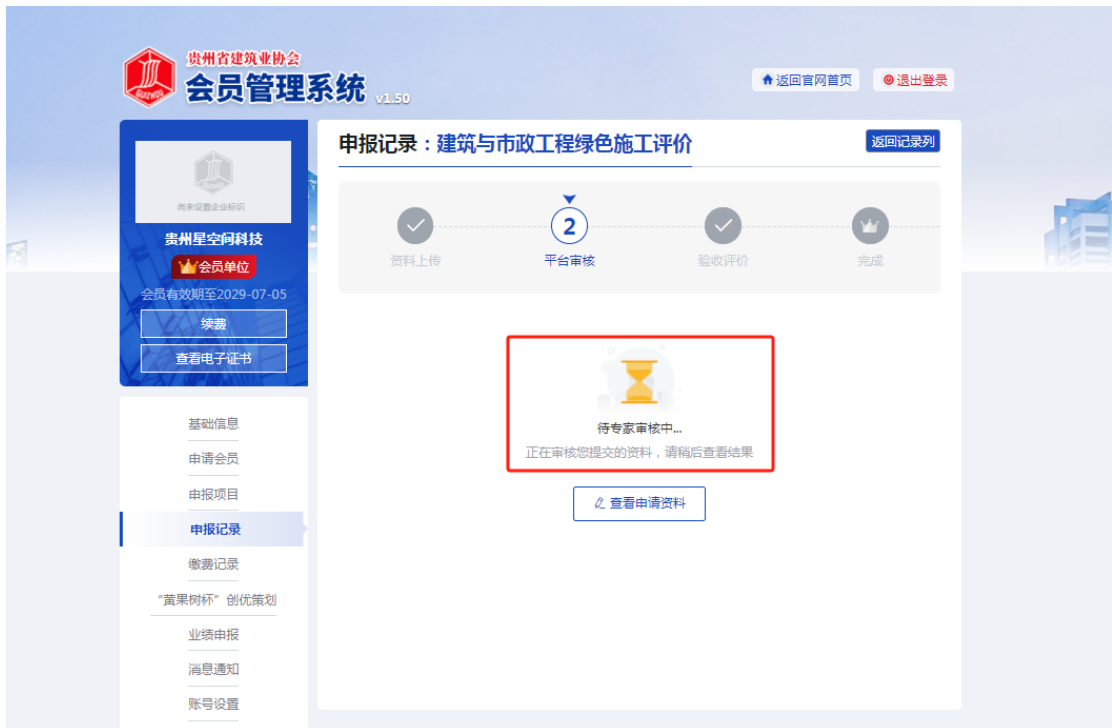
贵州省建筑业协会
会员管理系统 v1.50

返回官网首页
退出登录

尚未设置企业标识
贵州星空间科技
会员单位
会员有效期至2029-07-05
续费
查看电子证书

基础信息
申请会员
申报项目
申报记录
缴费记录
"黄果树杯"创优策划
业绩申报
消息通知
账号设置

申报记录：建筑与市政工程绿色施工评价
返回记录列

资料上传
2
平台审核
验收评价
完成

待专家审核中...
正在审核您提交的资料，请稍后查看结果

查看申请资料